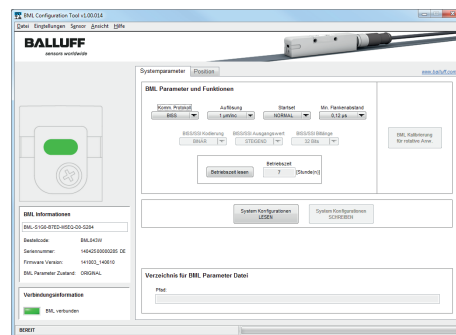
BML Configuration Tool v1.00.014

Datei Einstellungen Sensor Ansicht Hilfe

BALLUFF
sensors worldwide

Systemparameter Position

www.balluff.com

BML Parameter und Funktionen

Komm. Protokoll
BiSS

Auflösung
1 µm/Inc

Startbit
NORMAL

Min. Flankenabstand
0.12 µs

BiSS/SSI Kodierung
BINÄR

BiSS/SSI Ausgangswert
STEIGEND

BiSS/SSI Bitlänge
32 Bits

BML Kalibrierung für relative Arme

Betriebszeit
Betriebszeit lesen
7 [Stunde(n)]

System Konfigurationen LESEN

System Konfigurationen SCHREIBEN

BML Informationen

BML-S1G0-B7E0-M5EG-D0-S284

Bestellcode: BML043W

Seriennummer: 1464250000028 DE

Firmware Version: 141003_140610

BML Parameter Zustand: ORIGINAL

Verbindungsinformation

BML verbunden

Verzeichnis für BML Parameter Datei

Pfad:

BEREIT